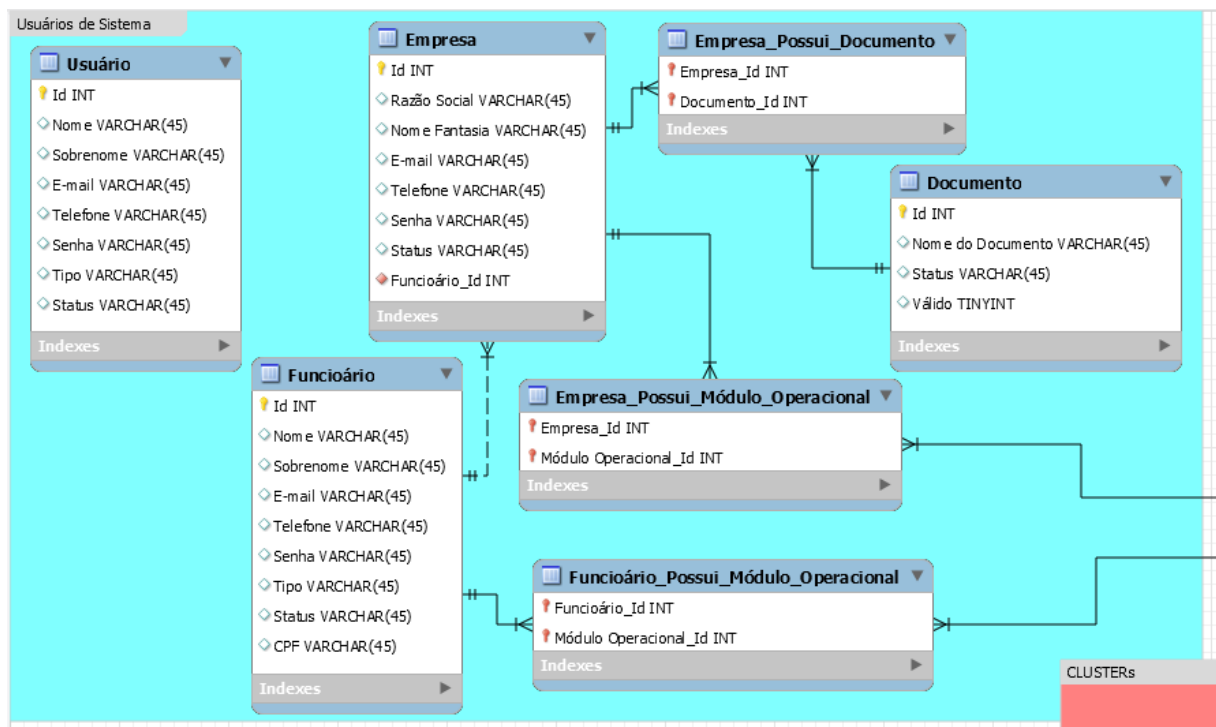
Usuários de Sistema

Usuário
Id INT
Nome VARCHAR(45)
Sobrenome VARCHAR(45)
E-mail VARCHAR(45)
Telefone VARCHAR(45)
Senha VARCHAR(45)
Tipo VARCHAR(45)
Status VARCHAR(45)
Indexes

Empresa
Id INT
Razão Social VARCHAR(45)
Nome Fantasia VARCHAR(45)
E-mail VARCHAR(45)
Telefone VARCHAR(45)
Senha VARCHAR(45)
Status VARCHAR(45)
Funcioário_Id INT
Indexes

Empresa_Possui_Documento
Empresa_Id INT
Documento_Id INT
Indexes

Documento
Id INT
Nome do Documento VARCHAR(45)
Status VARCHAR(45)
Válido TINYINT
Indexes

Funcioário
Id INT
Nome VARCHAR(45)
Sobrenome VARCHAR(45)
E-mail VARCHAR(45)
Telefone VARCHAR(45)
Senha VARCHAR(45)
Tipo VARCHAR(45)
Status VARCHAR(45)
CPF VARCHAR(45)
Indexes

Empresa_Possui_Módulo_Operacional
Empresa_Id INT
Módulo Operacional_Id INT
Indexes

Funcioário_Possui_Módulo_Operacional
Funcioário_Id INT
Módulo Operacional_Id INT
Indexes

CLUSTERs